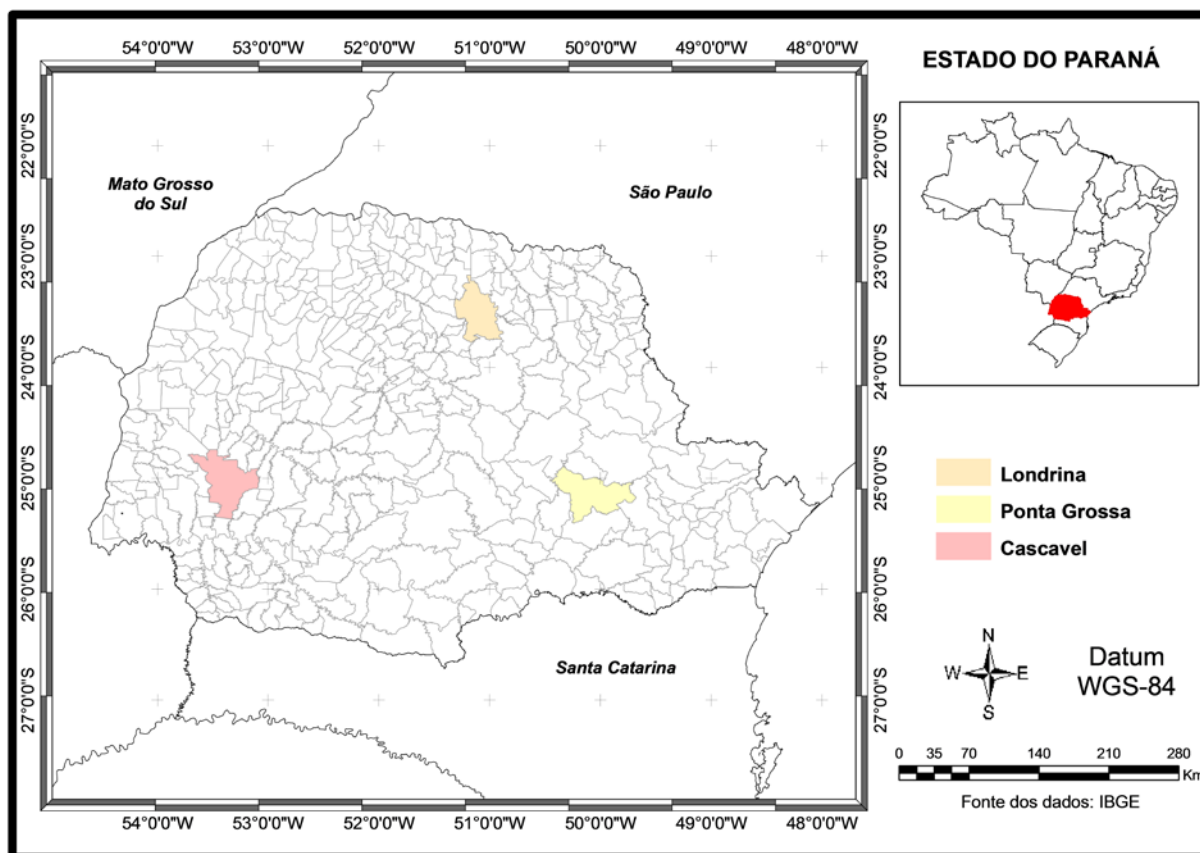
54°0'0"W 53°0'0"W 52°0'0"W 51°0'0"W 50°0'0"W 49°0'0"W 48°0'0"W

ESTADO DO PARANÁ

22°0'0"S
23°0'0"S
24°0'0"S
25°0'0"S
26°0'0"S
27°0'0"S

Mato Grosso do Sul

São Paulo

Santa Catarina

22°0'0"S
23°0'0"S
24°0'0"S
25°0'0"S
26°0'0"S
27°0'0"S

Londrina
Ponta Grossa
Cascavel

N
W E
S

Datum WGS-84

0 35 70 140 210 280
Km

Fonte dos dados: IBGE

54°0'0"W 53°0'0"W 52°0'0"W 51°0'0"W 50°0'0"W 49°0'0"W 48°0'0"W